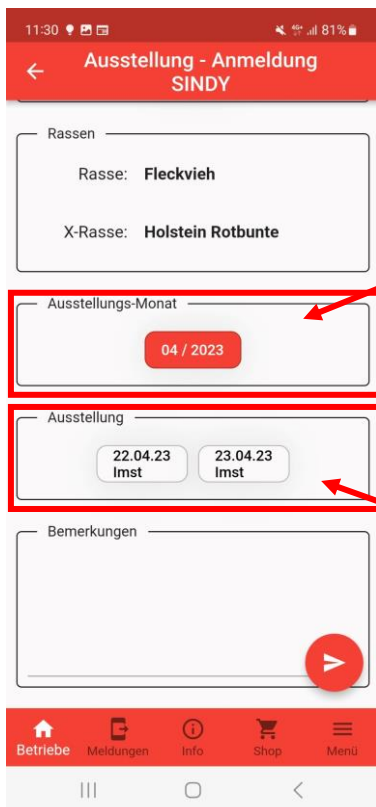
11:30 81%

Ausstellung - Anmeldung SINDY

Rassen

Rasse: Fleckvieh

X-Rasse: Holstein Rotbunte

Ausstellungs-Monat

04 / 2023

Ausstellung

22.04.23 Imst

23.04.23 Imst

Bemerkungen

Betriebe Meldungen Info Shop Menü